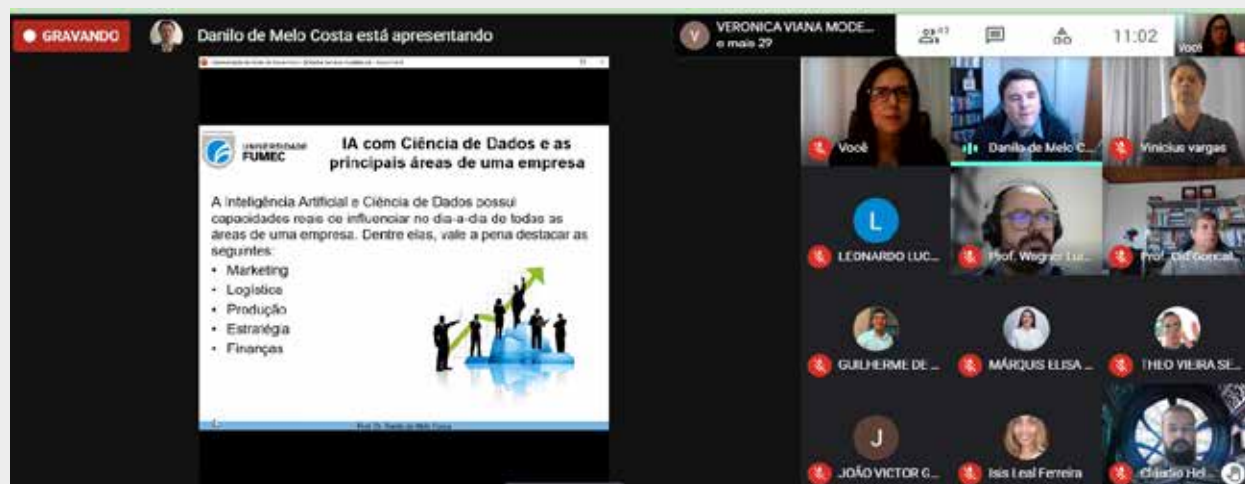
● GRAVANDO

Danilo de Melo Costa está apresentando

VERONICA VIANA MODE...
e mais 29

11:02

Você

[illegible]

UNIVERSIDADE FUMEC

IA com Ciência de Dados e as principais áreas de uma empresa

A Inteligência Artificial e Ciência de Dados possui capacidades reais de influenciar no dia-a-dia de todas as áreas de uma empresa. Dentre elas, vale a pena destacar as seguintes:

• Marketing
• Logística
• Produção
• Estratégia
• Finanças

Prof. Dr. Danilo de Melo Costa

Você

Danilo de Melo C...

Vinicius vargas

L

LEONARDO LUC...

Prof. Wagner Lu...

Prof. Cid Gonçal...

GUILHERME DE ...

MÁRQUIS ELISA ...

THEO VIEIRA SE...

J

JOÃO VICTOR G...

Isis Leal Ferreira

Cláudio Hel...